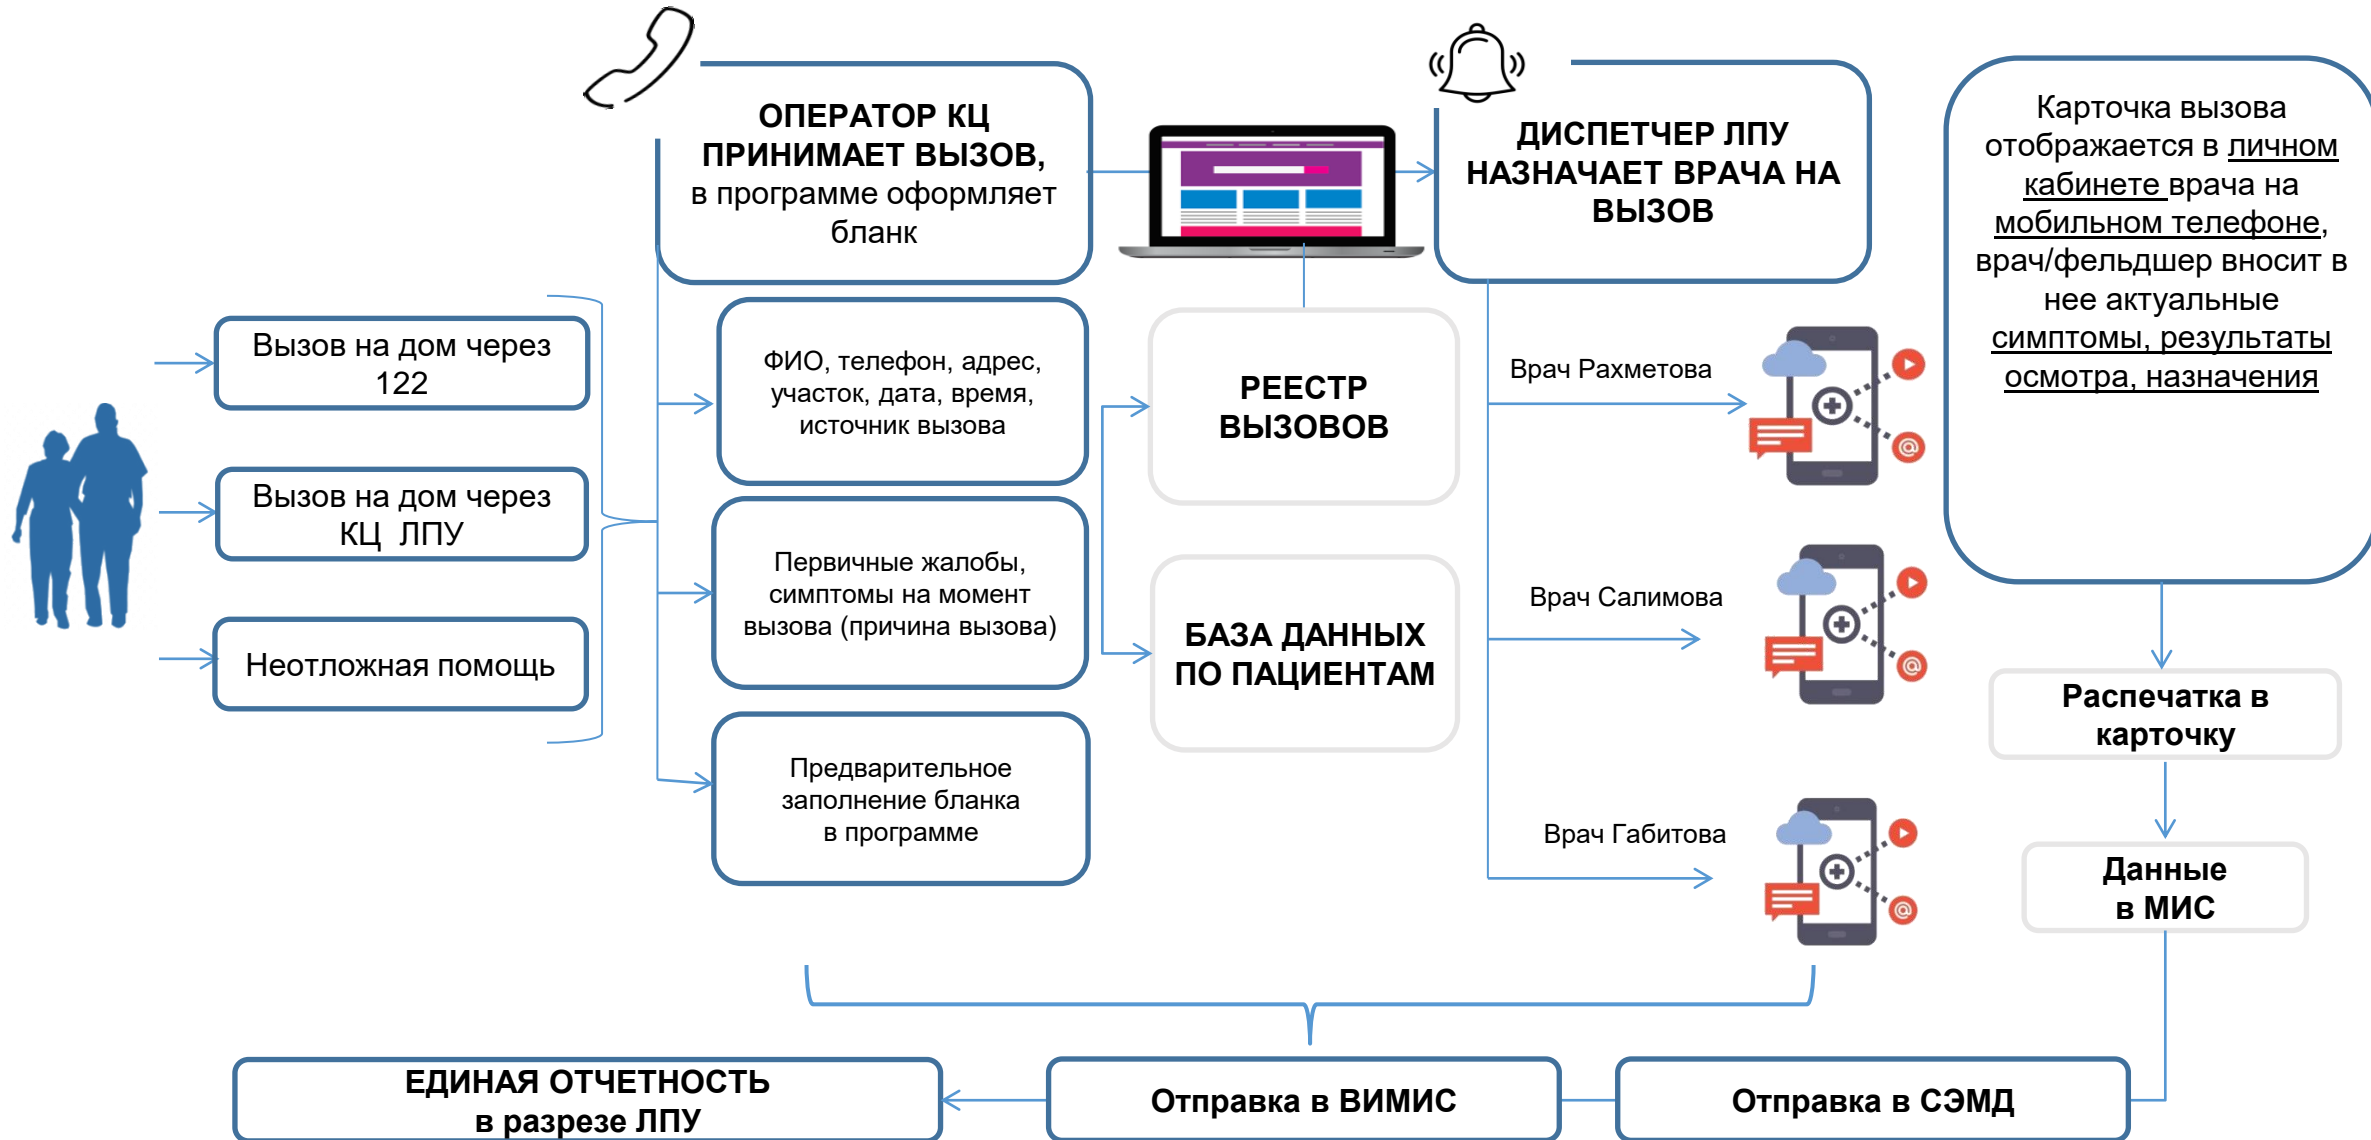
ОПЕРАТОР КЦ ПРИНИМАЕТ ВЫЗОВ, в программе оформляет бланк

ДИСПЕТЧЕР ЛПУ НАЗНАЧАЕТ ВРАЧА НА ВЫЗОВ

Карточка вызова отображается в личном кабинете врача на мобильном телефоне, врач/фельдшер вносит в нее актуальные симптомы, результаты осмотра, назначения

Вызов на дом через 122

Вызов на дом через КЦ ЛПУ

Неотложная помощь

ФИО, телефон, адрес, участок, дата, время, источник вызова

Первичные жалобы, симптомы на момент вызова (причина вызова)

Предварительное заполнение бланка в программе

РЕЕСТР ВЫЗОВОВ

БАЗА ДАННЫХ ПО ПАЦИЕНТАМ

Врач Рахметова

Врач Салимова

Врач Габитова

Распечатка в карточку

Данные в МИС

ЕДИНАЯ ОТЧЕТНОСТЬ в разрезе ЛПУ

Отправка в ВИМИС

Отправка в СЭМД